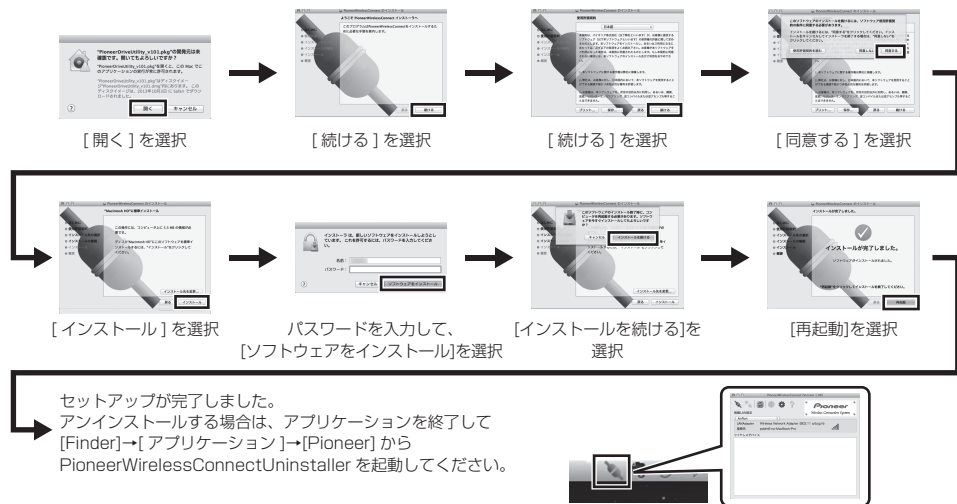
"PioneerDriveUtility_v101.pkg"の開発元は未確認です。開いてもよろしいですか?

開く　キャンセル

[ 開く ] を選択

ようこそ PioneerWirelessConnect インストーラへ

続ける

[ 続ける ] を選択

使用許諾契約

続ける

[ 続ける ] を選択

同意しない　同意する

[ 同意する ] を選択

"Macintosh HD"に標準インストール

インストール

[ インストール ] を選択

インストーラ は、新しいソフトウェアをインストールしようとしています。これを許可するには、パスワードを入力してください。

名前:
パスワード:

キャンセル　ソフトウェアをインストール

パスワードを入力して、[ソフトウェアをインストール]を選択

キャンセル　インストールを続ける

[インストールを続ける]を選択

インストールが完了しました。

再起動

[再起動]を選択

セットアップが完了しました。
アンインストールする場合は、アプリケーションを終了して [Finder]→[ アプリケーション ]→[Pioneer] から PioneerWirelessConnectUninstaller を起動してください。

Pioneer
Wireless Connection System